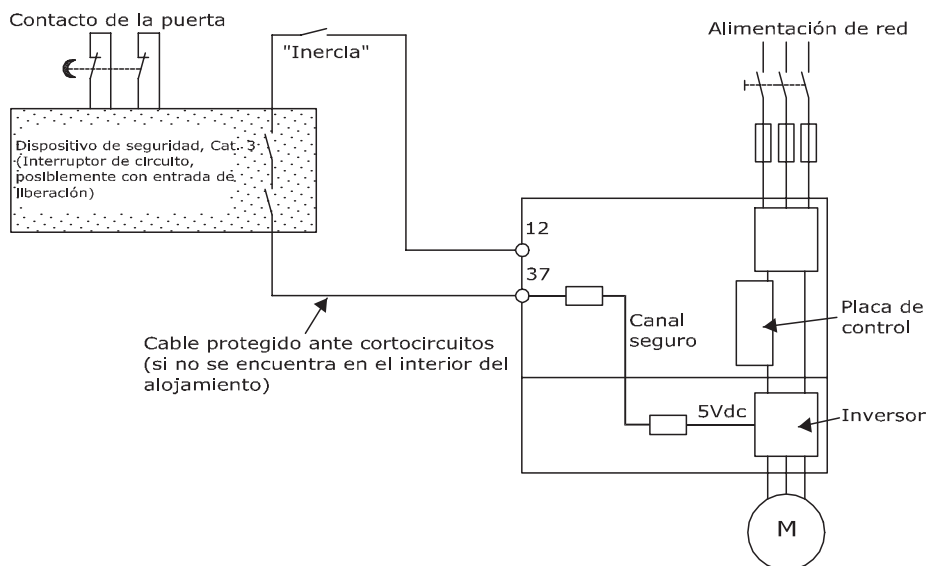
Contacto de la puerta

"Inercia"

Alimentación de red

Dispositivo de seguridad, Cat. 3 (Interruptor de circuito, posiblemente con entrada de liberación)

12

37

Placa de control

Canal seguro

Cable protegido ante cortocircuitos (si no se encuentra en el interior del alojamiento)

5Vdc

Inversor

M